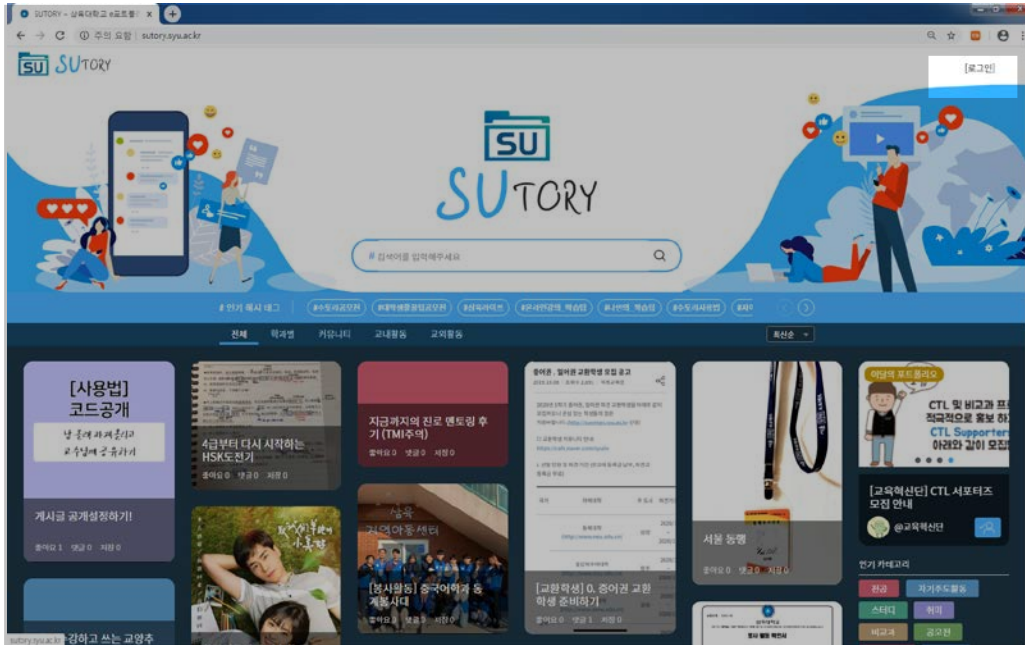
SUTORY - 삼육대학교 e포트폴 ×

주의 요함 | sutory.syu.ac.kr

SU SUTORY

[로그인]

SU SUTORY

# 검색어를 입력해주세요

# 인기 해시 태그 #수도권공모전 #대학생활꿀팁공모전 #삼육라이프 #온라인강의_학습법 #나만의_학습법 #수도권사업단 #재

전체 학과별 커뮤니티 교내활동 교외활동

최신순

[사용법] 코드공개

게시글 공개설정하기!

좋아요 1 댓글 0 저장 0

4급부터 다시 시작하는 HSK도전기

좋아요 0 댓글 0 저장 0

지금까지의 진로 멘토링 후기 (TMI주의)

좋아요 0 댓글 0 저장 0

[봉사활동] 중독예방 홍보 사

좋아요 0 댓글 0 저장 0

[교환학생] 0. 중어권 교환학생 준비하기

좋아요 0 댓글 1 저장 0

서울 동행

좋아요 0 댓글 0 저장 0

이달의 포트폴리오

CTL 및 비교과 적극적으로 홍보 CTL Supporters 아래와 같이 모집

[교육혁신단] CTL 서포터즈 모집 안내

@교육혁신단

인기 카테고리

전공 자기주도활동 스터디 취미 비교과 공모전

sutory.syu.ac.kr

강하고 쓰는 교양추